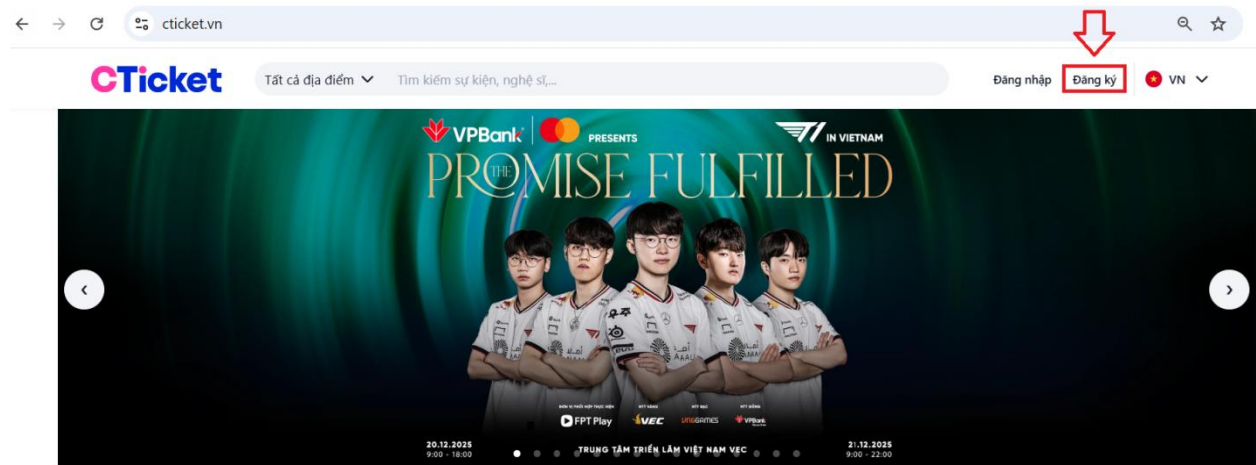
cticket.vn

CTicket

Tất cả địa điểm

Tìm kiếm sự kiện, nghệ sĩ,...

Đăng nhập

Đăng ký

VN

VPBank PRESENTS

T1 IN VIETNAM

THE PROMISE FULFILLED

FPT Play

VEC

VNGGAMES

VPBank

20.12.2025
9:00 - 18:00

TRUNG TÂM TRIỂN LÃM VIỆT NAM VEC

21.12.2025
9:00 - 22:00